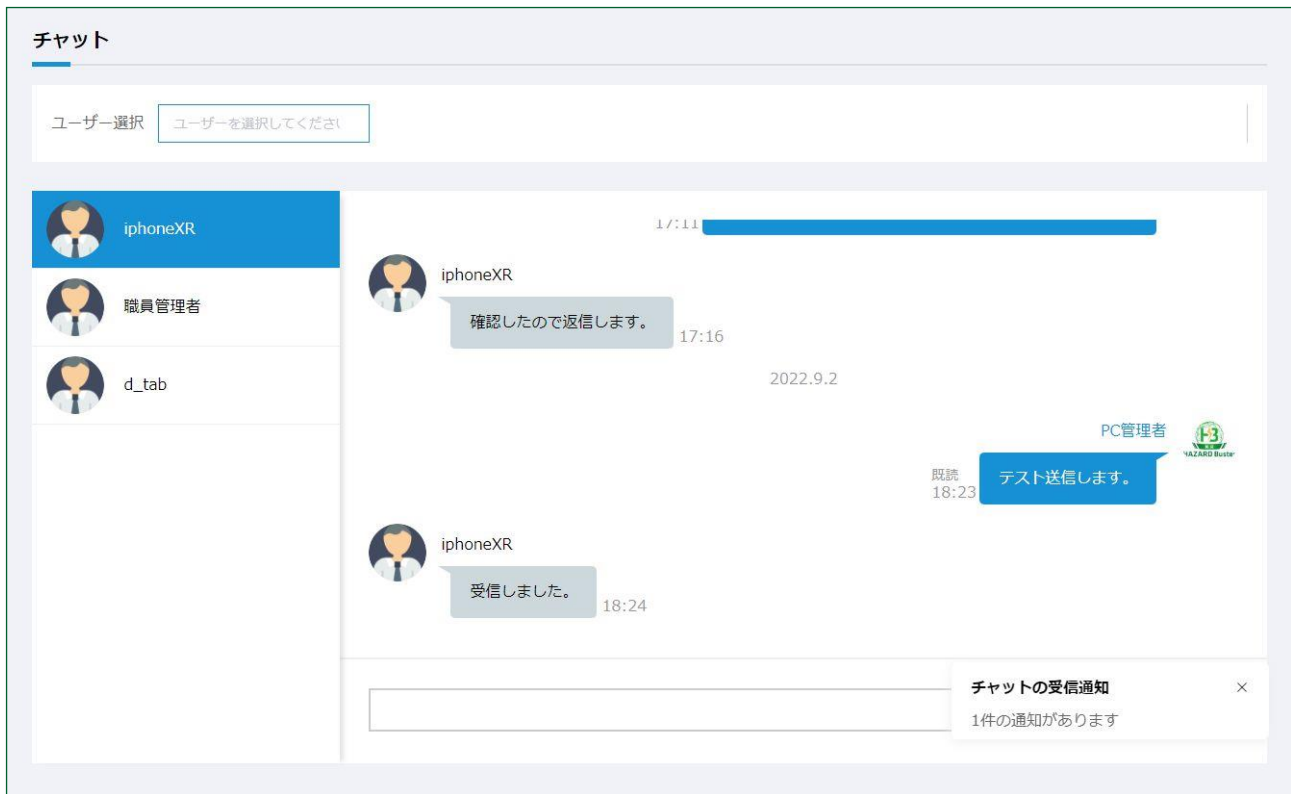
チャット

ユーザー選択 ユーザーを選択してくださ

iphoneXR

職員管理者

d_tab

17:11

iphoneXR

確認したので返信します。 17:16

2022.9.2

PC管理者

HAZARD Buster

既読 18:23

テスト送信します。

iphoneXR

受信しました。 18:24

チャットの受信通知 ×

1件の通知があります